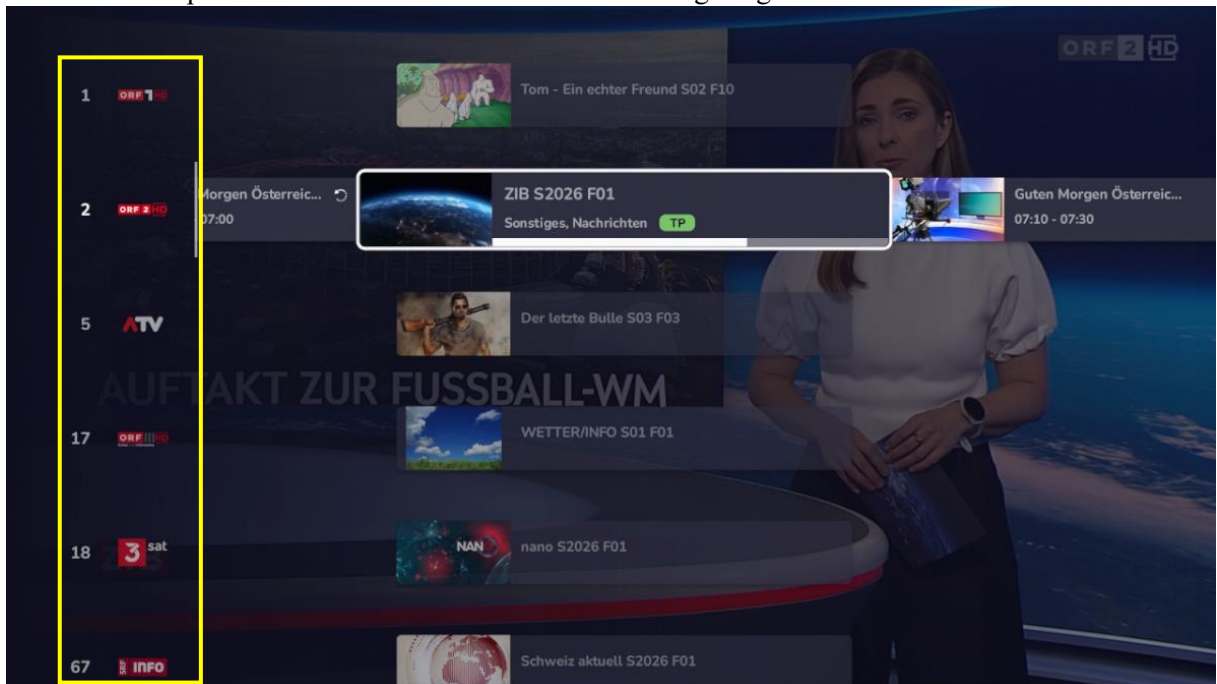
ORF 2 HD

1 ORF 1 HD

Tom - Ein echter Freund S02 F10

2 ORF 2 HD

Morgen Österreic...
07:00

ZIB S2026 F01
Sonstiges, Nachrichten TP

Guten Morgen Österreic...
07:10 - 07:30

5 ATV

Der letzte Bulle S03 F03

AUFTAKT ZUR FUSSBALL-WM

17 ORF III HD

WETTER/INFO S01 F01

18 3sat

NANO
nano S2026 F01

67 SRF INFO

Schweiz aktuell S2026 F01